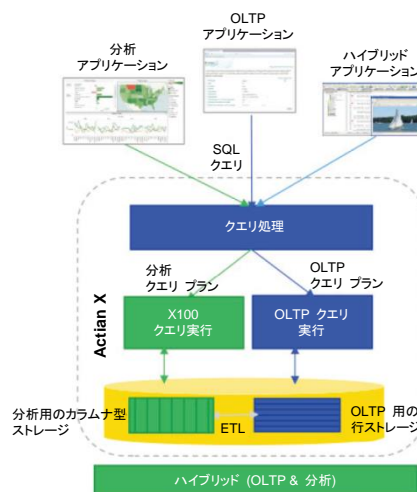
分析
アプリケーション

OLTP
アプリケーション

ハイブリッド
アプリケーション

SQL
クエリ

Actian X

クエリ処理

分析
クエリ プラン

OLTP
クエリ プラン

X100
クエリ実行

OLTP クエリ
実行

分析用のカラムナ型
ストレージ

ETL

OLTP 用の
行ストレージ

ハイブリッド (OLTP & 分析)